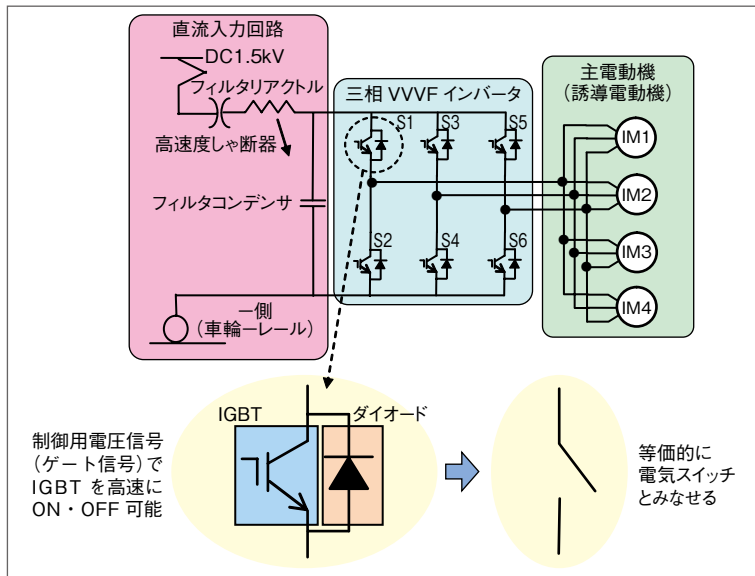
直流入力回路

DC1.5kV

フィルタリアクトル

高速度しゃ断器

フィルタコンデンサ

一側
（車輪ーレール）

三相 VVVF インバータ

S1 S3 S5

S2 S4 S6

主電動機
（誘導電動機）

IM1

IM2

IM3

IM4

IGBT

ダイオード

制御用電圧信号
（ゲート信号）で
IGBT を高速に
ON・OFF 可能

等価的に
電気スイッチ
とみなせる